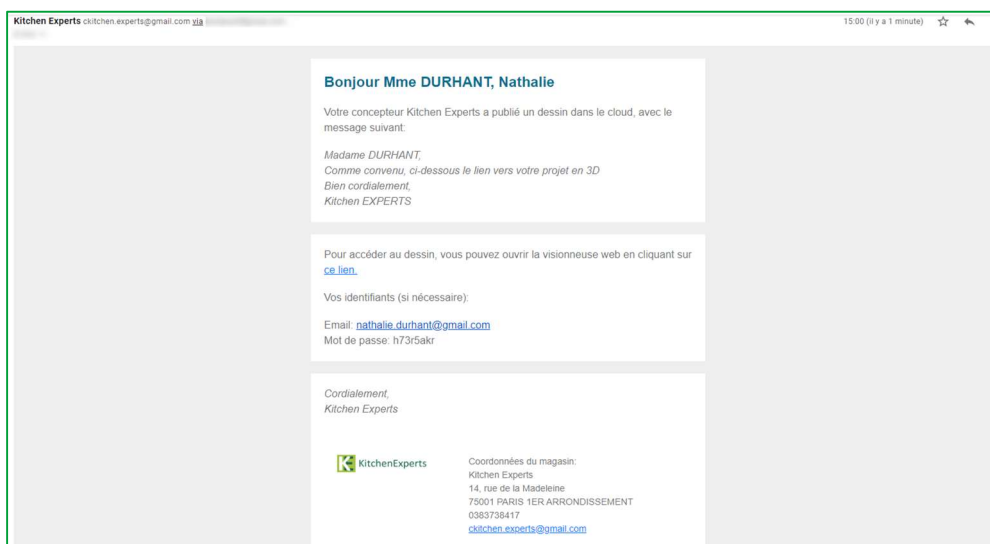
Kitchen Experts ckitchen.experts@gmail.com via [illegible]
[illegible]

15:00 (il y a 1 minute)

Bonjour Mme DURHANT, Nathalie

Votre concepteur Kitchen Experts a publié un dessin dans le cloud, avec le message suivant:

Madame DURHANT,
Comme convenu, ci-dessous le lien vers votre projet en 3D
Bien cordialement,
Kitchen EXPERTS

Pour accéder au dessin, vous pouvez ouvrir la visionneuse web en cliquant sur ce lien.

Vos identifiants (si nécessaire):

Email: nathalie.durhant@gmail.com
Mot de passe: h73r5akr

Cordialement,
Kitchen Experts

KitchenExperts

Coordonnées du magasin:
Kitchen Experts
14, rue de la Madeleine
75001 PARIS 1ER ARRONDISSEMENT
0383738417
ckitchen.experts@gmail.com